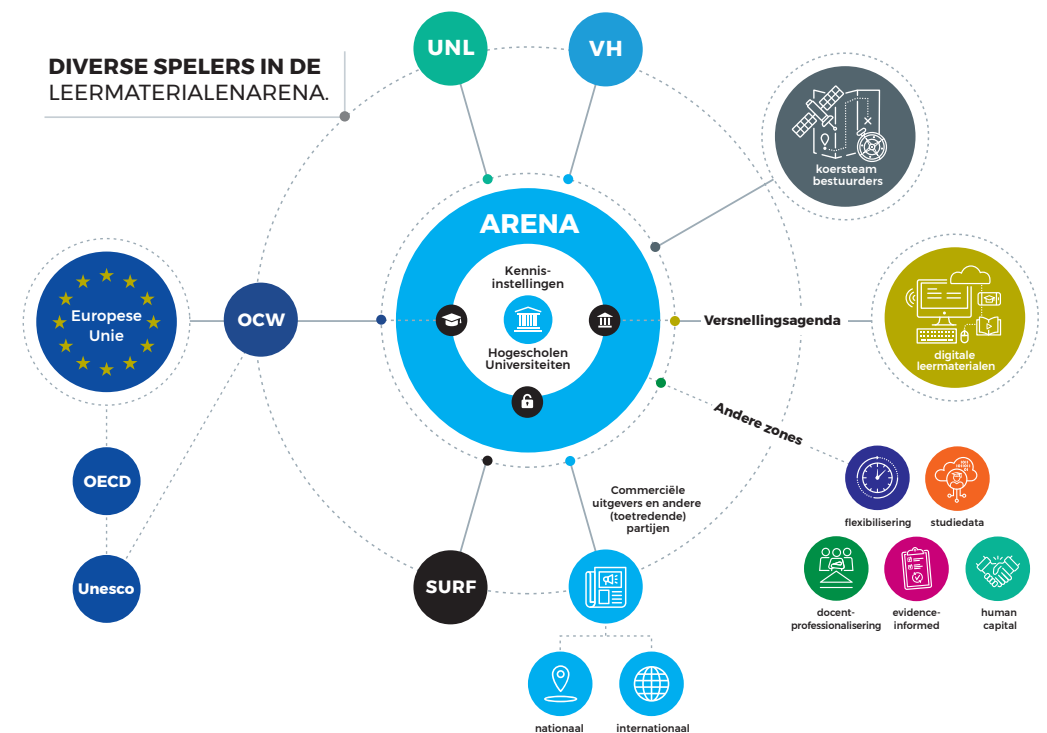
DIVERSE SPELERS IN DE LEERMATERIALENARENA.

UNL

VH

koersteam bestuurders

ARENA

Kennisinstellingen

Hogescholen Universiteiten

Europese Unie

OCW

Versnellingsagenda

digitale leermaterialen

Andere zones

OECD

Unesco

SURF

Commerciële uitgevers en andere (toetredende) partijen

flexibilisering

studiedata

docentprofessionalisering

evidence-informed

human capital

nationaal

internationaal